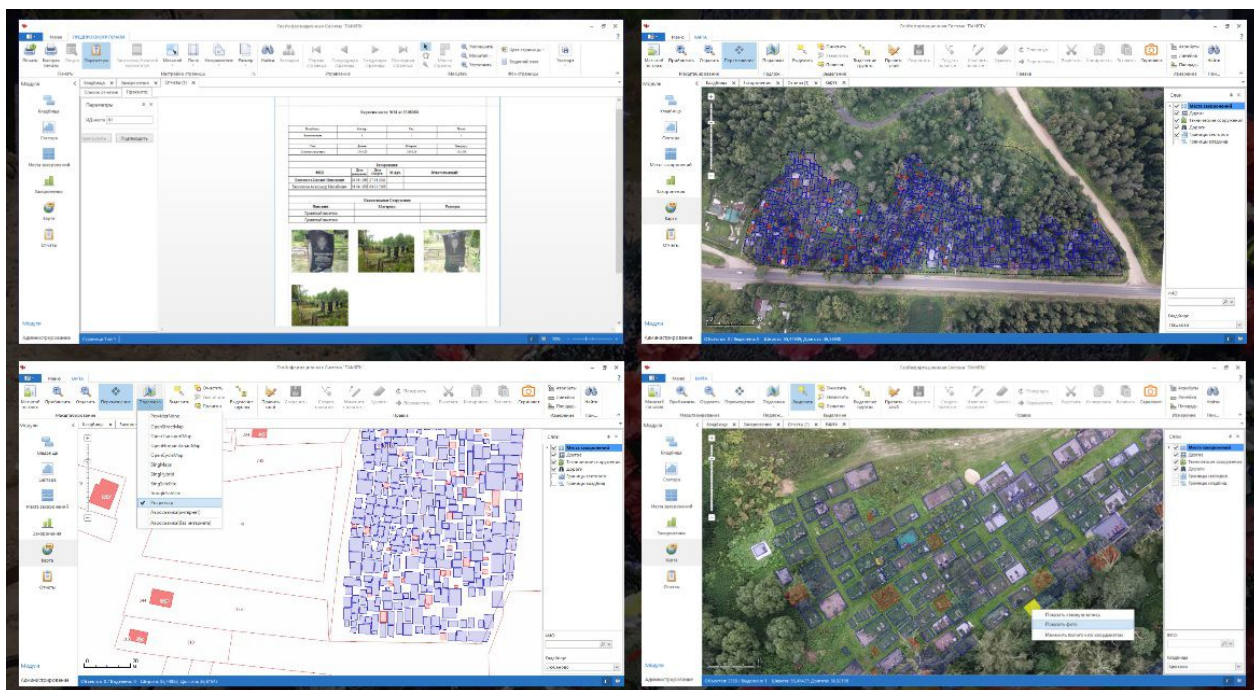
Геоинформационная Система "ГАЛИТ"

Главная
Предварительный просмотр

Модули

Кладбища
Склепы
Места захоронений
Захоронения
Карта
Отчеты

Параметры
ИД места

Карточка места 1658 от 27.08.2016

Захоронения

Сооружения

Модули
Администрирование

Геоинформационная Система "ГАЛИТ"

Главная
Карта

Модули
Кладбища
Склепы
Места захоронений
Захоронения
Карта
Отчеты

Слои
Места захоронений
Дороги
Технические сооружения
Деревья
Границы кладбищ
Границы секторов

Модули
Администрирование

Геоинформационная Система "ГАЛИТ"

Главная
Карта

Модули
Кладбища
Склепы
Места захоронений
Захоронения
Карта
Отчеты

OpenStreetMap
OpenCycleMap
OpenCycleMap
OpenStreetMap
SkyLabs
SkyLabs
SkyLabs
Аэрофото
Аэрофото (интернет)
Аэрофото (без интернета)

Слои
Места захоронений
Дороги
Технические сооружения
Деревья
Границы кладбищ
Границы секторов

Модули
Администрирование

Геоинформационная Система "ГАЛИТ"

Главная
Карта

Модули
Кладбища
Склепы
Места захоронений
Захоронения
Карта
Отчеты

Показать захоронения
Показать фото
Изменить положение координаты

Слои
Места захоронений
Дороги
Технические сооружения
Деревья
Границы кладбищ
Границы секторов

Модули
Администрирование